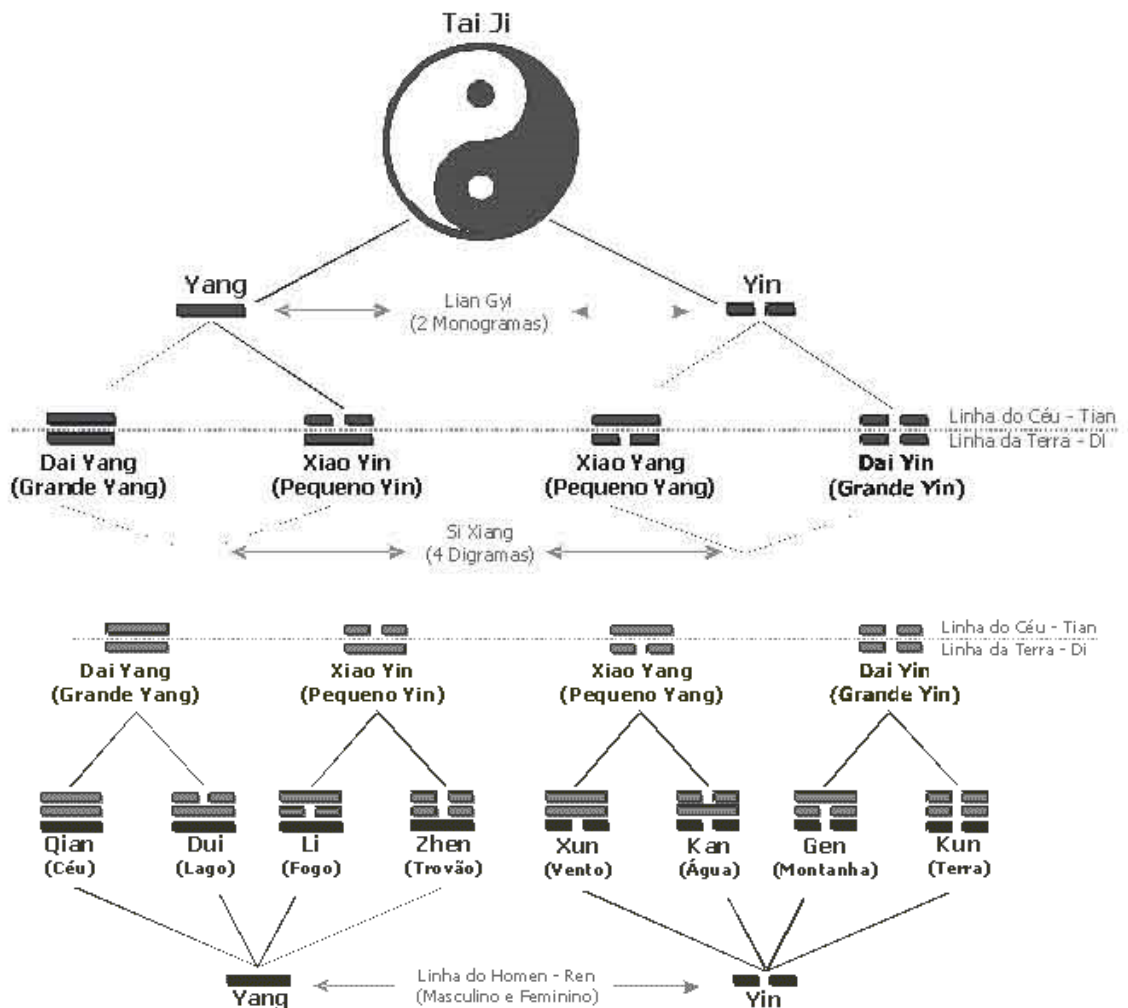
Tai Ji

Yang

Lian Gyi
(2 Monogramas)

Yin

Linha do Céu - Tian
Linha da Terra - Di

Dai Yang
(Grande Yang)

Xiao Yin
(Pequeno Yin)

Xiao Yang
(Pequeno Yang)

Dai Yin
(Grande Yin)

Si Xiang
(4 Digramas)

Linha do Céu - Tian
Linha da Terra - Di

Dai Yang
(Grande Yang)

Xiao Yin
(Pequeno Yin)

Xiao Yang
(Pequeno Yang)

Dai Yin
(Grande Yin)

Qian
(Céu)

Dui
(Lago)

Li
(Fogo)

Zhen
(Trovão)

Xun
(Vento)

Kan
(Água)

Gen
(Montanha)

Kun
(Terra)

Yang

Linha do Homen - Ren
(Masculino e Feminino)

Yin